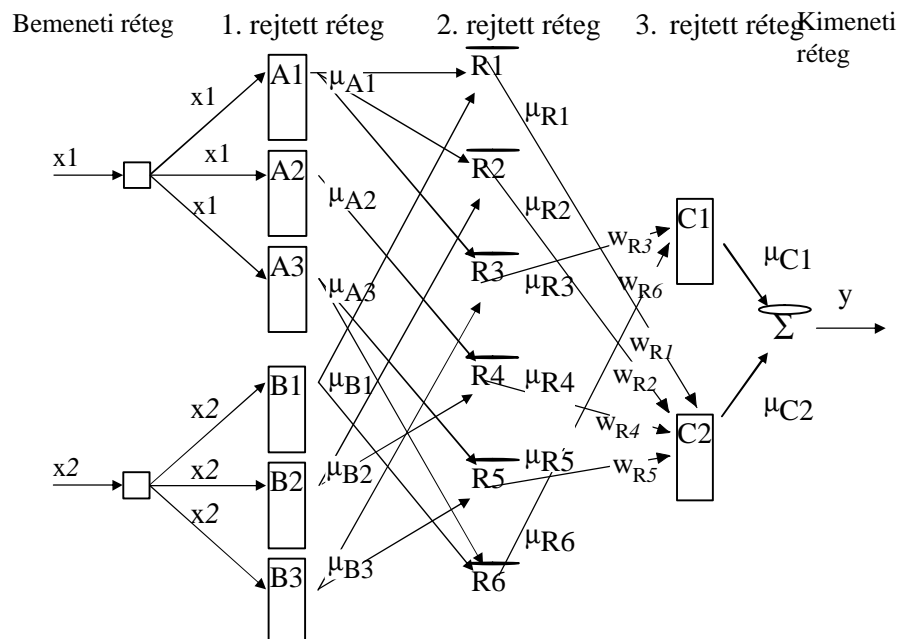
Bemeneti réteg 1. rejtett réteg 2. rejtett réteg 3. rejtett réteg Kimeneti réteg

x1
x1
x1
x1
A1
A2
A3
$\mu_{A1}$
$\mu_{A2}$
$\mu_{A3}$
R1
R2
R3
R4
R5
R6
$\mu_{R1}$
$\mu_{R2}$
$\mu_{R3}$
$\mu_{R4}$
$\mu_{R5}$
$\mu_{R6}$
$w_{R3}$
$w_{R6}$
$w_{R1}$
$w_{R2}$
$w_{R4}$
$w_{R5}$
C1
C2
$\mu_{C1}$
$\mu_{C2}$
$\Sigma$
y
x2
x2
x2
x2
B1
B2
B3
$\mu_{B1}$
$\mu_{B2}$
$\mu_{B3}$